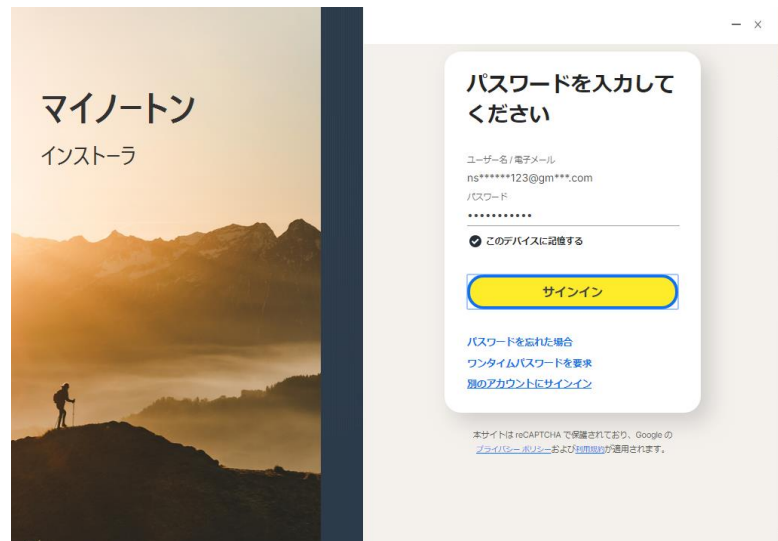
マイノートン

インストーラ

− ×

パスワードを入力してください

ユーザー名 / 電子メール

ns******123@gm***.com

パスワード

•••••••••••

このデバイスに記憶する

サインイン

パスワードを忘れた場合

ワンタイムパスワードを要求

別のアカウントにサインイン

本サイトは reCAPTCHA で保護されており、Google の プライバシー ポリシーおよび利用規約が適用されます。